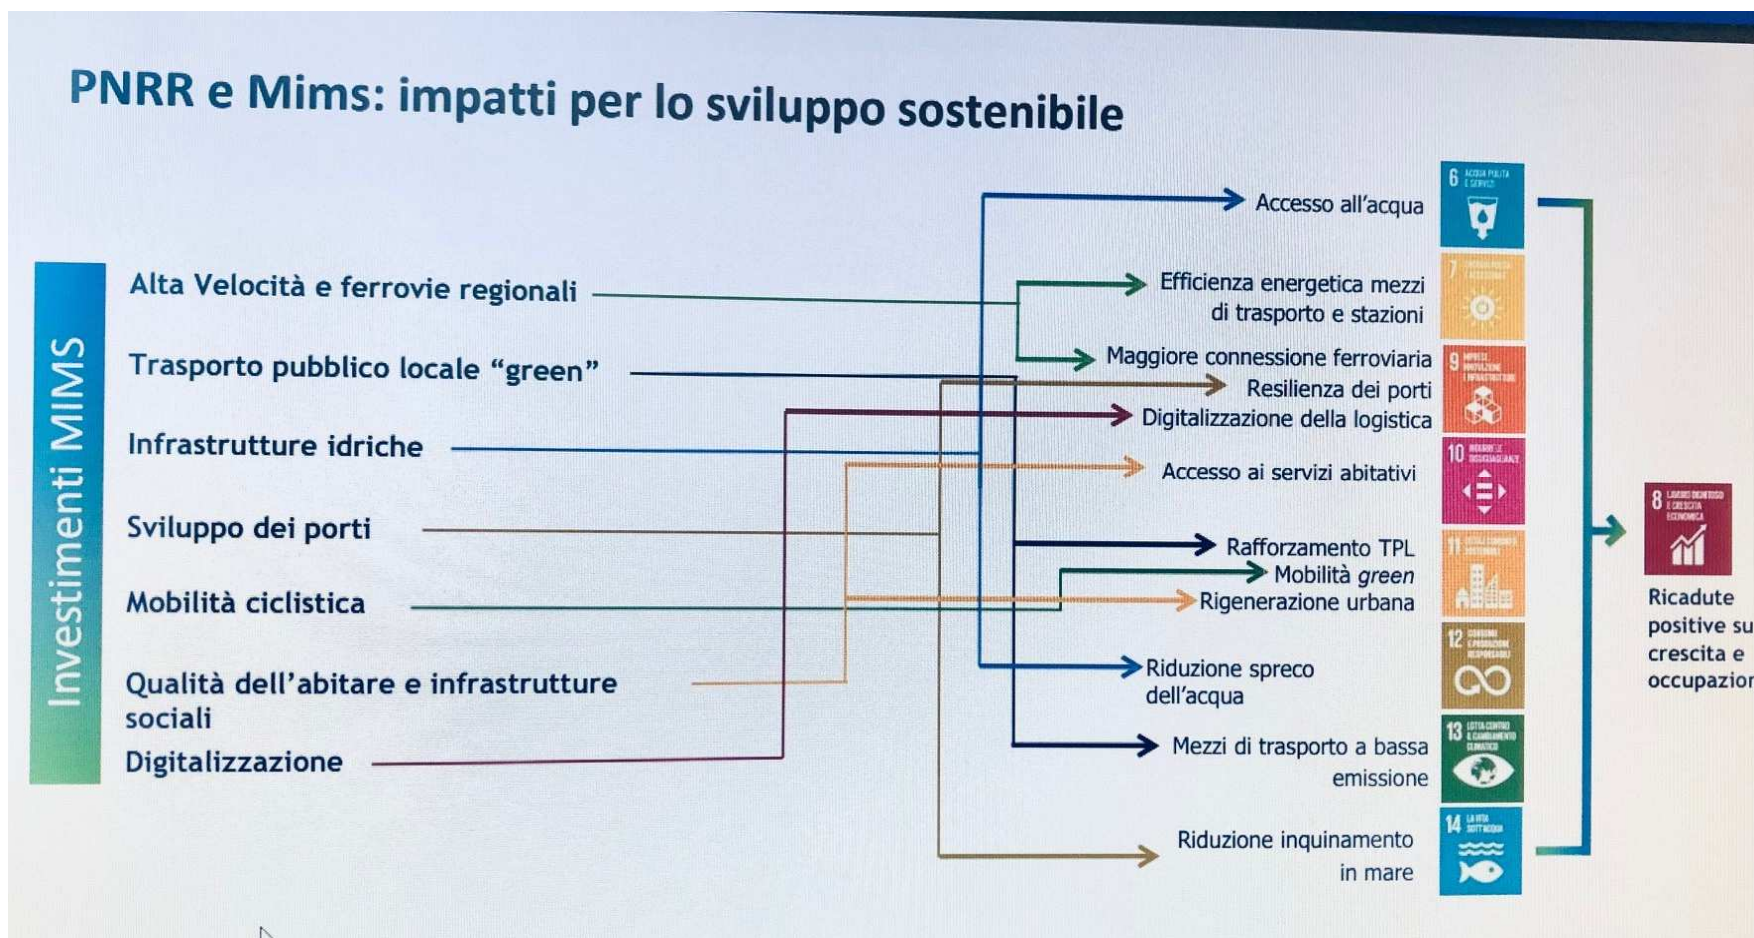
PNRR e Mims: impatti per lo sviluppo sostenibile

Investimenti MIMS

Alta Velocità e ferrovie regionali

Trasporto pubblico locale "green"

Infrastrutture idriche

Sviluppo dei porti

Mobilità ciclistica

Qualità dell'abitare e infrastrutture sociali

Digitalizzazione

Accesso all'acqua

Efficienza energetica mezzi di trasporto e stazioni

Maggiore connessione ferroviaria

Resilienza dei porti

Digitalizzazione della logistica

Accesso ai servizi abitativi

Rafforzamento TPL

Mobilità *green*

Rigenerazione urbana

Riduzione spreco dell'acqua

Mezzi di trasporto a bassa emissione

Riduzione inquinamento in mare

6

7

9

10

11

12

13

14

8

Ricadute positive su crescita e occupazion